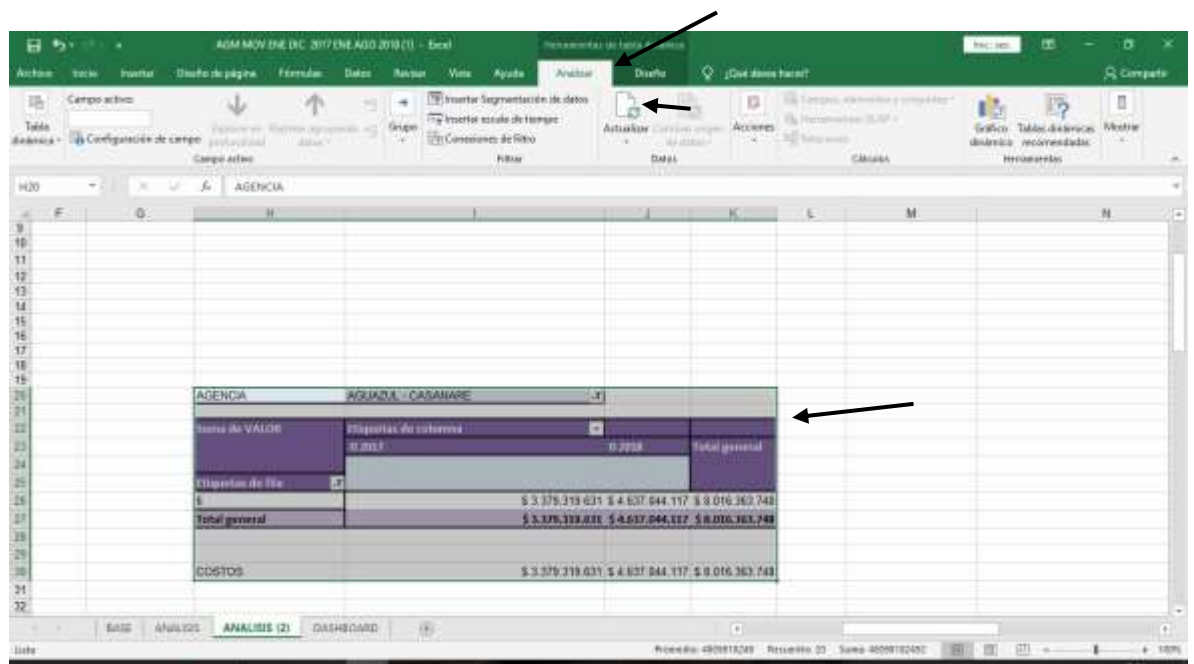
AGM MOV ENE DIC 2017 ENE AGO 2018 (1) - Excel
Herramientas de tabla dinámica

Archivo Inicio Insertar Diseño de página Fórmulas Datos Revisar Vista Ayuda Analizar Diseño ¿Qué desea hacer? Compartir

Tabla dinámica
Campo activo:
Configuración de campo
Explorar en profundidad
Rastrear agrupando datos
Campo activo
Grupo
Insertar Segmentación de datos
Insertar escala de tiempo
Conexiones de filtro
Filtrar
Actualizar
Cambiar origen de datos
Datos
Acciones
Campos, elementos y conjuntos
Herramientas OLAP
Relaciones
Cálculos
Gráfico dinámico
Tablas dinámicas recomendadas
Herramientas
Mostrar

H20 AGENCIA

F G H I J K L M N

| AGENCIA | AGUAZUL - CASANARE | | |
|---|---|---|---|
| Suma de VALOR | Etiquetas de columna | | |
| | ® 2017 | ® 2018 | Total general |
| Etiquetas de fila | | | |
| $ | $ 3.379.319.631 | $ 4.637.044.117 | $ 8.016.363.748 |
| Total general | $ 3.379.319.631 | $ 4.637.044.117 | $ 8.016.363.748 |
| COSTOS | $ 3.379.319.631 | $ 4.637.044.117 | $ 8.016.363.748 |

BASE ANALISIS ANALISIS (2) DASHBOARD

Listo
Promedio: 4809818249 Recuento: 33 Suma: 48098182492 100%